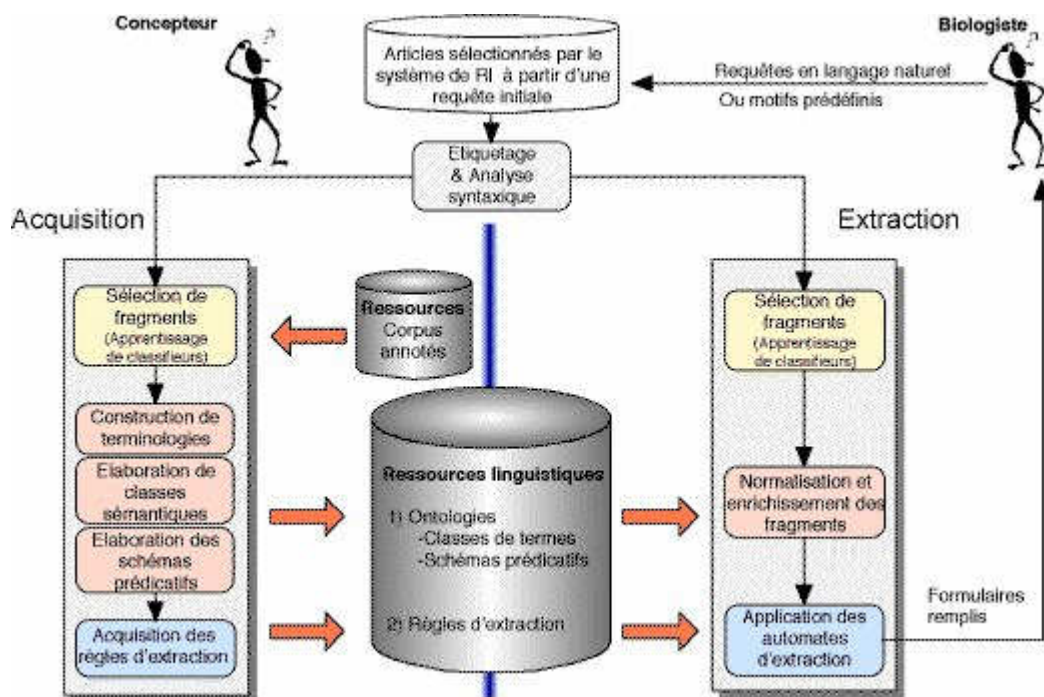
Concepteur

Biologiste

Articles sélectionnés par le système de RI à partir d'une requête initiale

Requêtes en langage naturel
Ou motifs prédéfinis

Etiquetage & Analyse syntaxique

Acquisition

Extraction

Sélection de fragments (Apprentissage de classifieurs)

Ressources Corpus annotés

Sélection de fragments (Apprentissage de classifieurs)

Construction de terminologies

Elaboration de classes sémantiques

Elaboration des schémas prédicatifs

Acquisition des règles d'extraction

Ressources linguistiques

1) Ontologies
-Classes de termes
-Schémas prédicatifs

2) Règles d'extraction

Normalisation et enrichissement des fragments

Application des automates d'extraction

Formulaires remplis